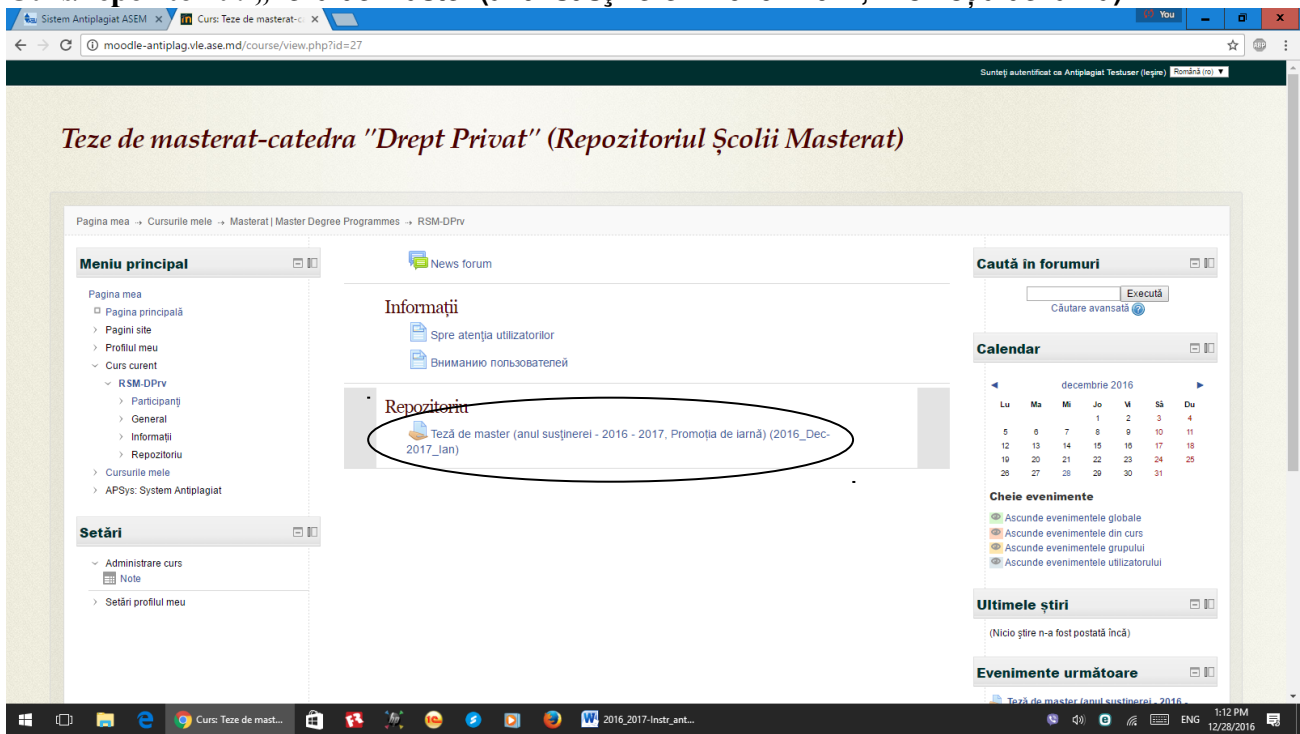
Sistem Antiplagiat ASEM ×
Curs: Teze de masterat-ca ×
You
moodle-antiplag.vle.ase.md/course/view.php?id=27
Sunteți autentificat ca Antiplagiat Testuser (Ieșire) Română (ro)

Teze de masterat-catedra "Drept Privat" (Repozitoriul Școlii Masterat)

Pagina mea → Cursurile mele → Masterat | Master Degree Programmes → RSM-DPrv

Meniu principal
Pagina mea
Pagina principală
Pagini site
Profilul meu
Curs curent
RSM-DPrv
Participanți
General
Informații
Repozitoriu
Cursurile mele
APSys: System Antiplagiat

Setări
Administrare curs
Note
Setări profilul meu

News forum

Informații
Spre atenția utilizatorilor
Вниманию пользователей

Repozitoriu
Teză de master (anul susținerei - 2016 - 2017, Promoția de iarnă) (2016_Dec-2017_Ian)

Caută în forumuri
Execută
Căutare avansată

Calendar
decembrie 2016
| Lu | Ma | Mi | Jo | Vi | Sâ | Du |
|---|---|---|---|---|---|---|
| | | | 1 | 2 | 3 | 4 |
| 5 | 6 | 7 | 8 | 9 | 10 | 11 |
| 12 | 13 | 14 | 15 | 16 | 17 | 18 |
| 19 | 20 | 21 | 22 | 23 | 24 | 25 |
| 26 | 27 | 28 | 29 | 30 | 31 | |

Cheie evenimente
Ascunde evenimentele globale
Ascunde evenimentele din curs
Ascunde evenimentele grupului
Ascunde evenimentele utilizatorului

Ultimele știri
(Nicio știre n-a fost postată încă)

Evenimente următoare
Teză de master (anul susținerei - 2016 -

Curs: Teze de mast...
2016_2017-Instr_ant...
ENG 1:12 PM 12/28/2016